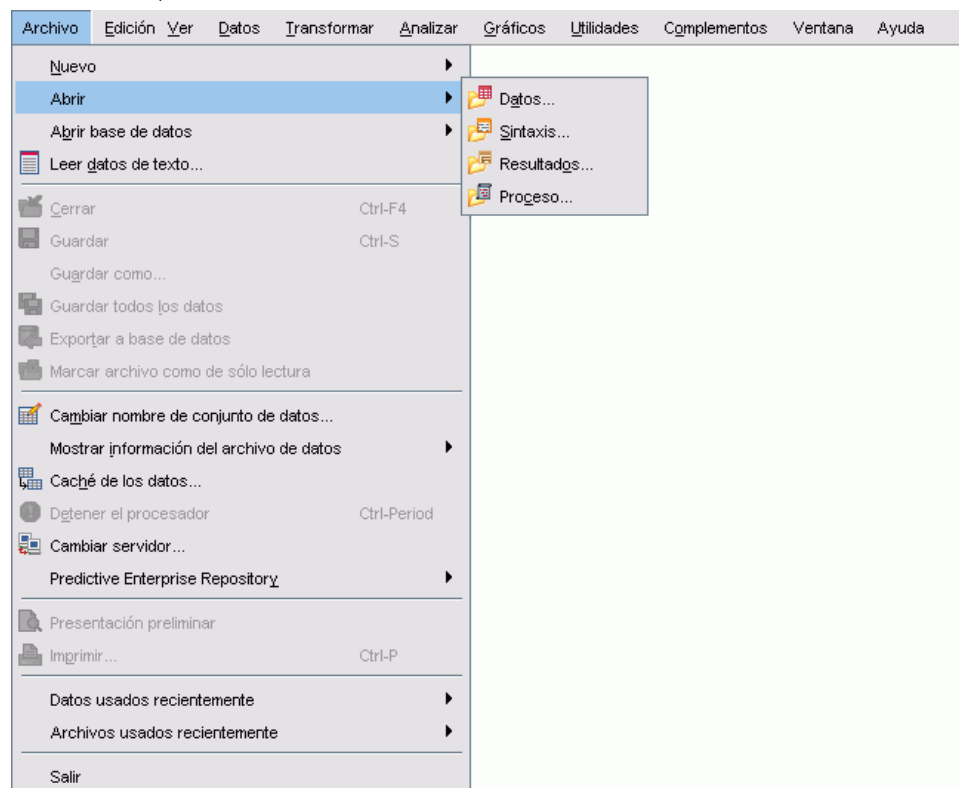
Archivo Edición Ver Datos Transformar Analizar Gráficos Utilidades Complementos Ventana Ayuda

Nuevo
Abrir
Abrir base de datos
Leer datos de texto...
Cerrar Ctrl-F4
Guardar Ctrl-S
Guardar como...
Guardar todos los datos
Exportar a base de datos
Marcar archivo como de sólo lectura
Cambiar nombre de conjunto de datos...
Mostrar información del archivo de datos
Caché de los datos...
Detener el procesador Ctrl-Period
Cambiar servidor...
Predictive Enterprise Repository
Presentación preliminar
Imprimir... Ctrl-P
Datos usados recientemente
Archivos usados recientemente
Salir

Datos...
Sintaxis...
Resultados...
Proceso...